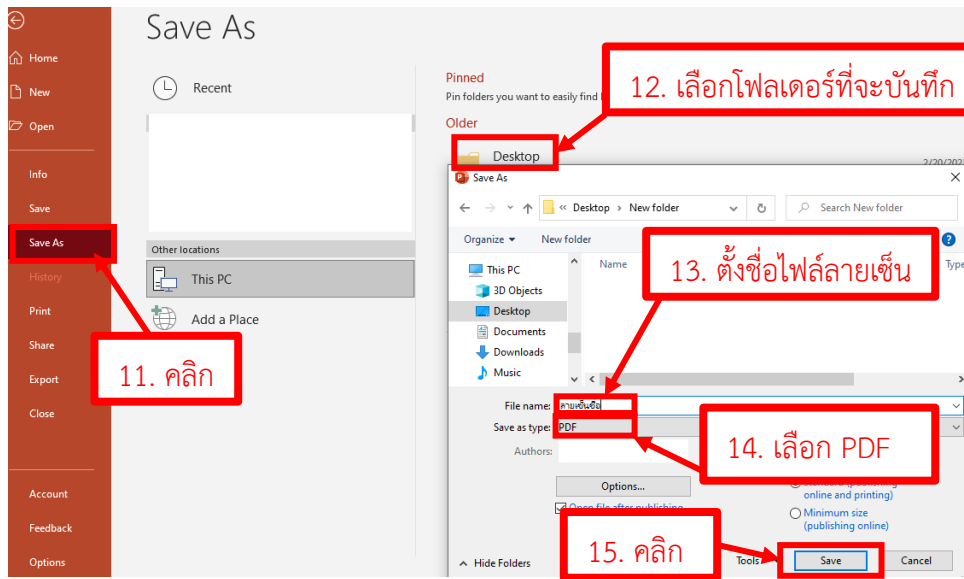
Home
New
Open
Info
Save
Save As
History
Print
Share
Export
Close
Account
Feedback
Options

Save As

Recent

Other locations
This PC
Add a Place

11. คลิก

Pinned
Pin folders you want to easily find l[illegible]
Older
Desktop
2/20/20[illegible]

12. เลือกโฟลเดอร์ที่จะบันทึก

Save As
« Desktop › New folder
Search New folder
Organize ▾ New folder
This PC
3D Objects
Desktop
Documents
Downloads
Music
Name
Type

13. ตั้งชื่อไฟล์ลายเซ็น

File name: ลายเซ็นชื่อ
Save as type: PDF
Authors:

14. เลือก PDF

Options...
Open file after publishing
online and printing)
Minimum size (publishing online)
Hide Folders
Tools
Save
Cancel

15. คลิก